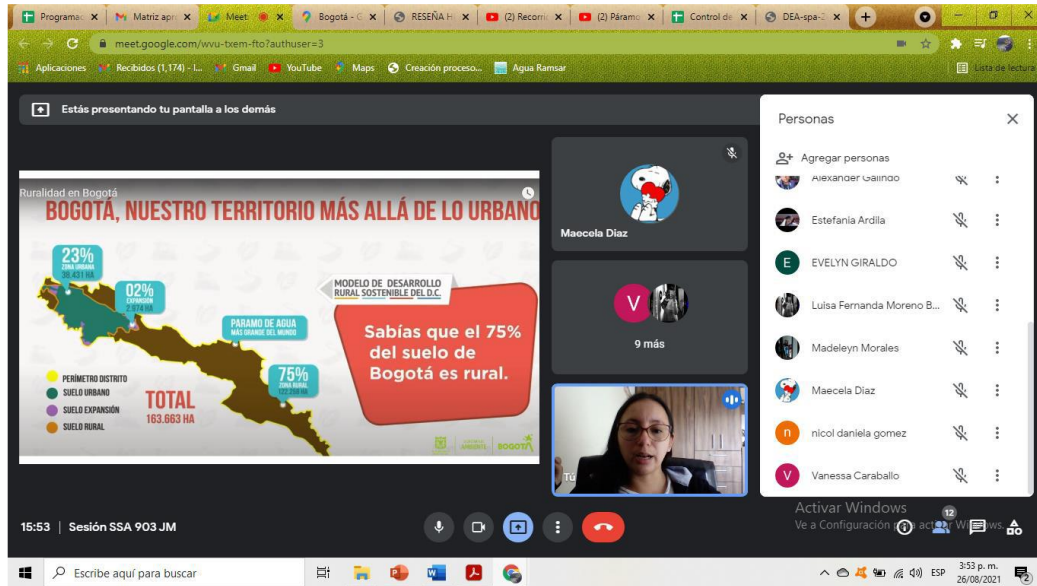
Programac | Matriz apr | Meet | Bogotá - C | RESEÑA H | (2) Recorri | (2) Páramo | Control de | DEA-spa-2

meet.google.com/wvu-txem-fto?authuser=3

Aplicaciones | Recibidos (1,174) - l... | Gmail | YouTube | Maps | Creación proceso... | Agua Ramsar | Lista de lectura

Estás presentando tu pantalla a los demás

Ruralidad en Bogotá

BOGOTÁ, NUESTRO TERRITORIO MÁS ALLÁ DE LO URBANO

23% ZONA URBANA 38.431 HA

02% EXPANSIÓN 2.974 HA

MODELO DE DESARROLLO RURAL SOSTENIBLE DEL D.C.

PARAMO DE AGUA MÁS GRANDE DEL MUNDO

Sabías que el 75% del suelo de Bogotá es rural.

75% ZONA RURAL 122.258 HA

PERÍMETRO DISTRITO
SUELO URBANO
SUELO EXPANSIÓN
SUELO RURAL

TOTAL 163.663 HA

AMBIENTE | BOGOTÁ

Maecela Diaz

V

9 más

Tú

Personas

Agregar personas

Alexander Galindo
Estefania Ardila
EVELYN GIRALDO
Luisa Fernanda Moreno B...
Madeleyn Morales
Maecela Diaz
nicol daniela gomez
Vanessa Caraballo

Activar Windows
Ve a Configuración para activar Windows.

15:53 | Sesión SSA 903 JM

12

Escribe aquí para buscar

ESP 3:53 p. m. 26/08/2021